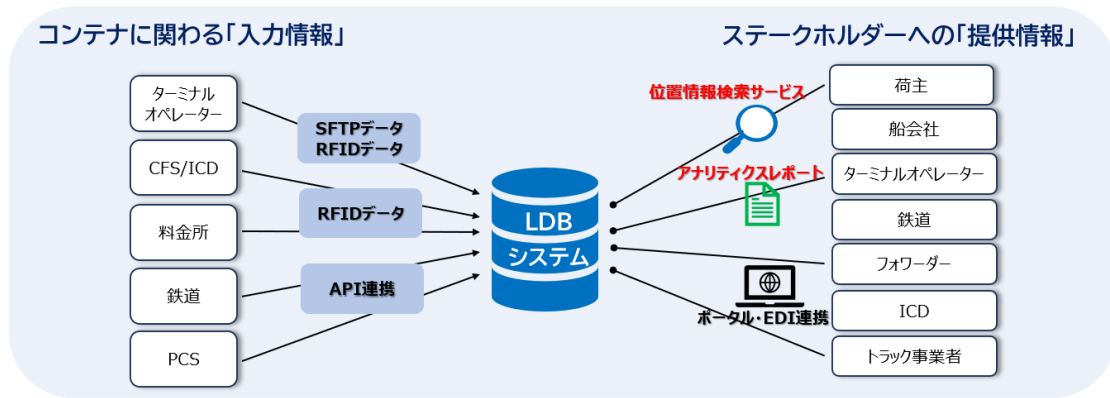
コンテナに関わる「入力情報」

ステークホルダーへの「提供情報」

ターミナルオペレーター

CFS/ICD

料金所

鉄道

PCS

SFTPデータ
RFIDデータ

RFIDデータ

API連携

LDB
システム

位置情報検索サービス

アナリティクスレポート

ポータル・EDI連携

荷主

船会社

ターミナルオペレーター

鉄道

フォワーダー

ICD

トラック事業者